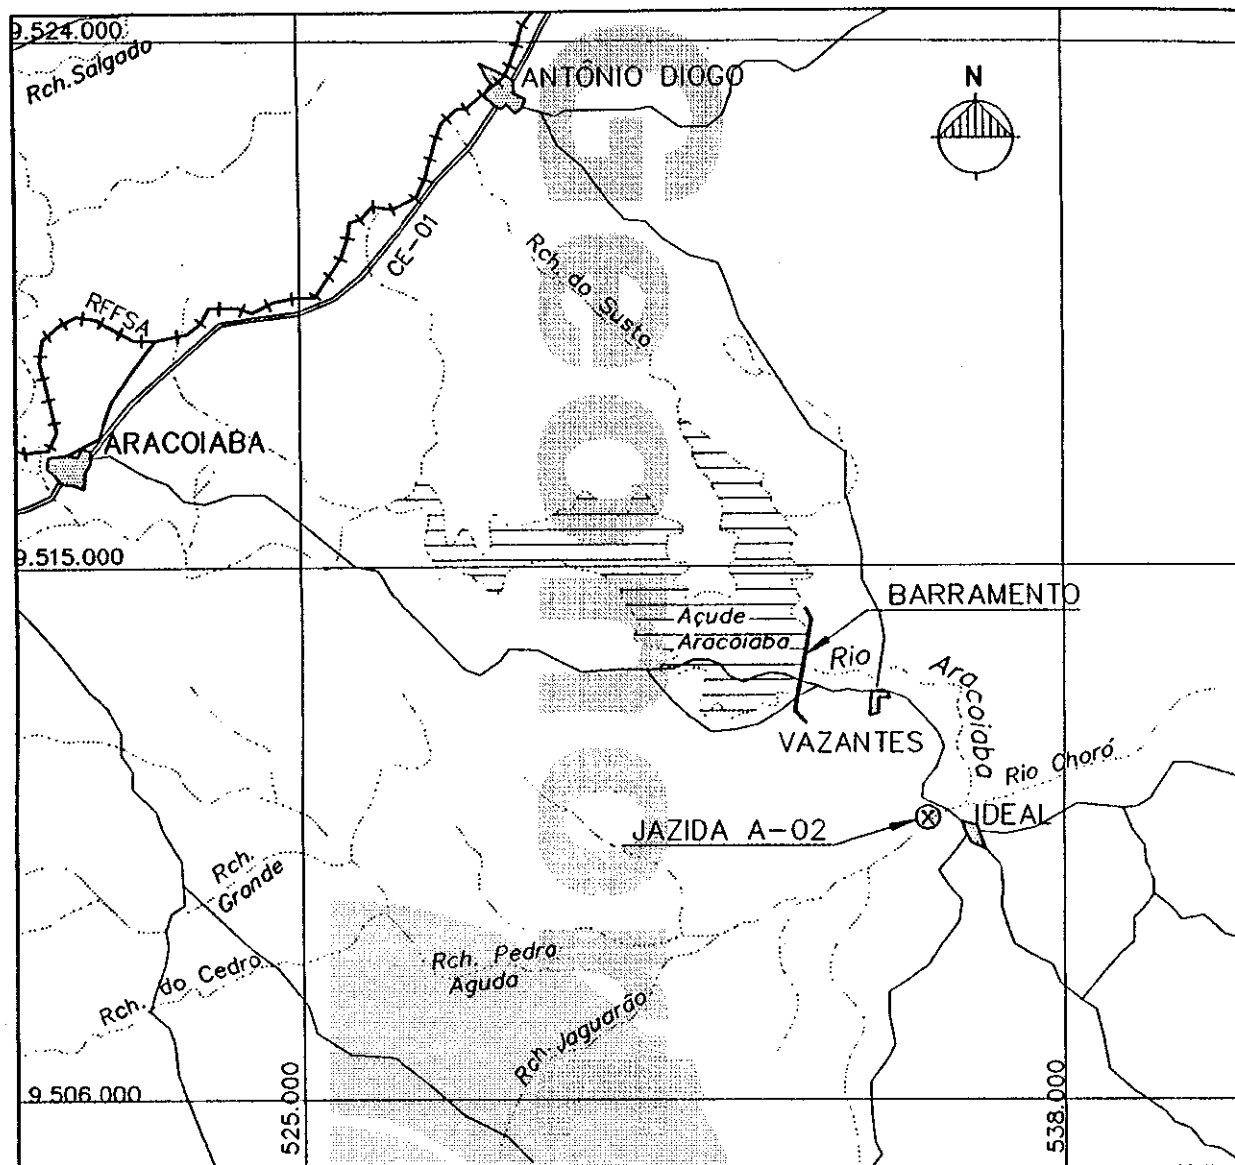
9.524.000
Rch. Salgado
ANTÔNIO DIOGO
N
CE-01
Rch. do Susto
RFFSA
ARACOIABA
9.515.000
BARRAMENTO
Açude
Aracoiaba
Rio
Aracoiaba
VAZANTES
Rio Choró
JAZIDA A-02
IDEAL
Rch. Grande
Rch. Pedra Aguda
Rch. do Cedro
Rch. Jaguarão
9.506.000
525.000
538.000